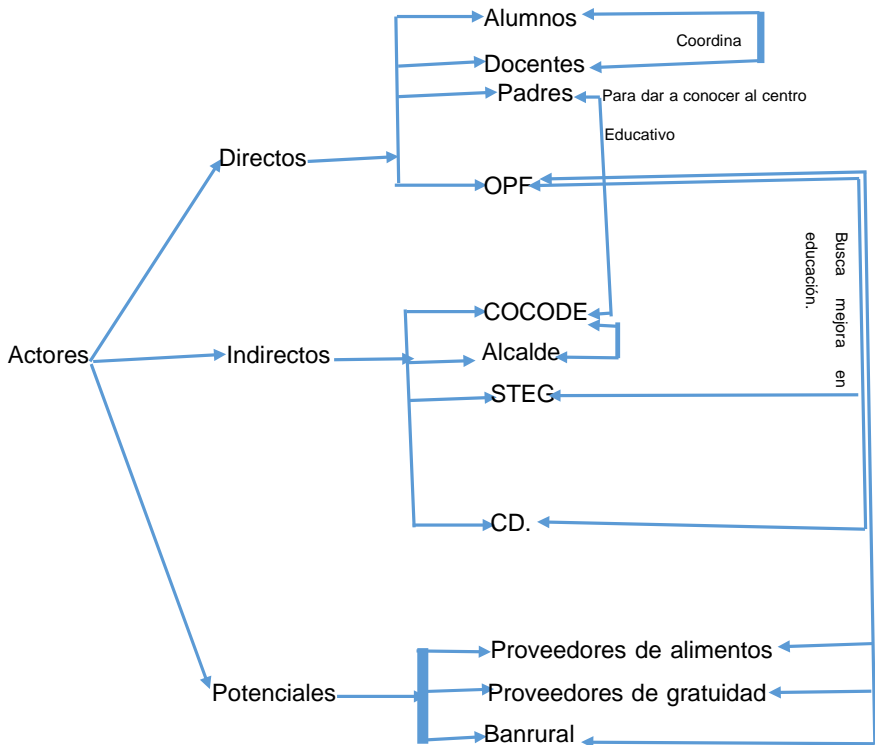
Alumnos
Coordina
Docentes
Padres
Para dar a conocer al centro Educativo
Directos
OPF
Busca mejora en educación.
COCODE
Actores
Indirectos
Alcalde
STEG
CD.
Proveedores de alimentos
Potenciales
Proveedores de gratuidad
Banrural